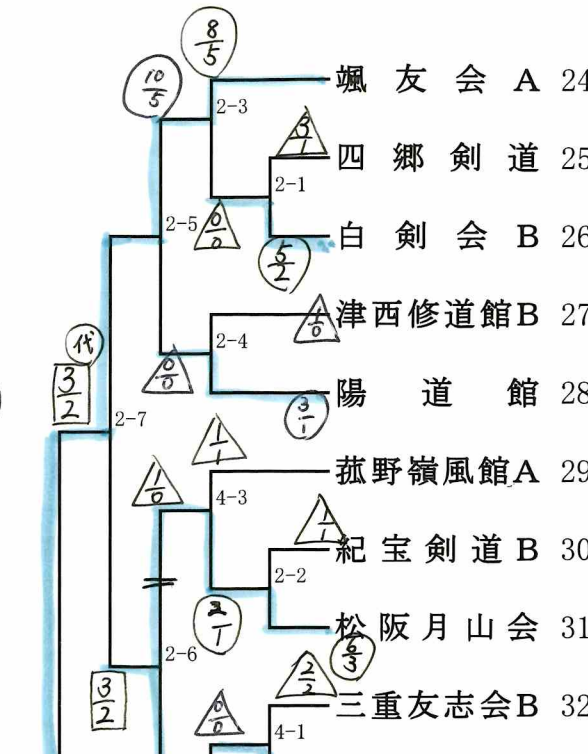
$\frac{8}{5}$
$\frac{10}{5}$
2-3
颯友会A 24
$\frac{3}{1}$
四郷剣道 25
2-1
2-5 $\frac{0}{0}$
白剣会B 26
$\frac{5}{2}$
$\frac{1}{0}$ 津西修道館B 27
2-4
代
$\frac{3}{2}$
$\frac{0}{0}$
陽道館 28
$\frac{3}{1}$
2-7
$\frac{1}{1}$
$\frac{1}{0}$
菰野嶺風館A 29
4-3
$\frac{1}{1}$
紀宝剣道B 30
2-2
$\frac{2}{1}$
松阪月山会 31
$\frac{6}{3}$
2-6
$\frac{2}{2}$
$\frac{3}{2}$
$\frac{0}{0}$
三重友志会B 32
4-1